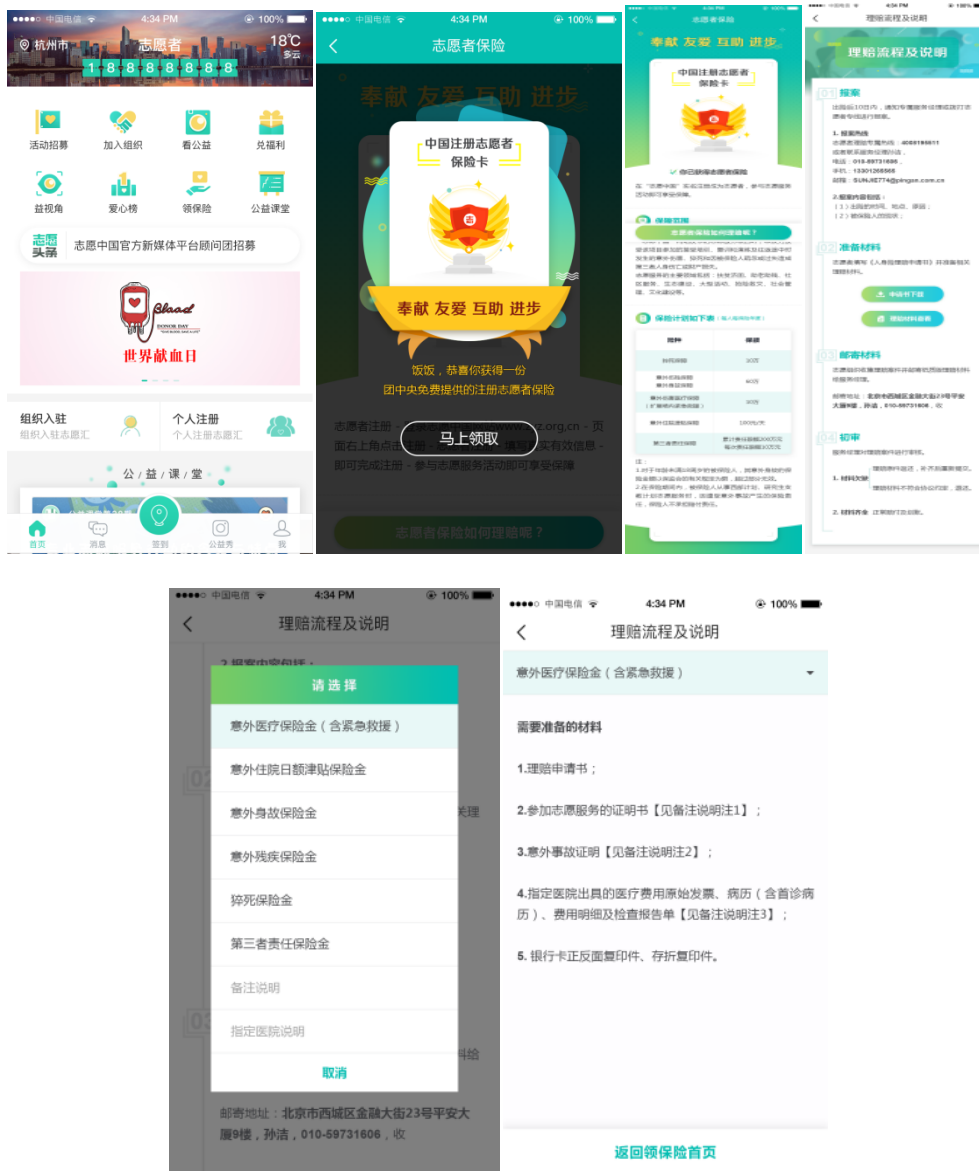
●●●●○ 中国电信 4:34 PM 100%

杭州市 志愿者 18℃ 多云

1 8 8 8 8 8 8 8

活动招募 加入组织 看公益 兑福利

益视角 爱心榜 领保险 公益课堂

志愿头条 志愿中国官方新媒体平台顾问团招募

Blood DONOR DAY 世界献血日

组织入驻 组织入驻志愿汇

个人注册 个人注册志愿汇

公 · 益 · 课 · 堂

首页 消息 签到 公益秀 我

●●●●○ 中国电信 4:34 PM 100%

志愿者保险

奉献 友爱 互助 进步

中国注册志愿者 保险卡

奉献 友爱 互助 进步

饭饭，恭喜你获得一份 团中央免费提供的注册志愿者保险

志愿者注册 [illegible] www.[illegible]z.org.cn - 页面右上角点击注册 - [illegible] 填写真实有效信息 - 即可完成注册 - 参与志愿服务活动即可享受保障

马上领取

志愿者保险如何理赔呢？

志愿者保险

奉献 友爱 互助 进步

中国注册志愿者 保险卡

你已领取志愿者保险

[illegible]

保障范围

志愿者保险如何理赔呢？

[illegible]

保险计划如下表

| 险种 | 保额 |
|---|---|
| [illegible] | 30万 |
| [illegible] | 40万 |
| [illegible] | 30万 |
| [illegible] | 100元/天 |
| 第三者责任保险 | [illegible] |

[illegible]

理赔流程及说明

理赔流程及说明

01 报案

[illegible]

02 准备材料

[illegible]

03 邮寄材料

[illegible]

04 初审

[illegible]

●●●●○ 中国电信 4:34 PM 100%

理赔流程及说明

请选择

意外医疗保险金（含紧急救援）

意外住院日额津贴保险金

意外身故保险金

意外残疾保险金

猝死保险金

第三者责任保险金

备注说明

指定医院说明

取消

邮寄地址：北京市西城区金融大街23号平安大厦9楼，孙洁，010-59731606，收

●●●●○ 中国电信 4:34 PM 100%

理赔流程及说明

意外医疗保险金（含紧急救援）

需要准备的材料

1.理赔申请书；

2.参加志愿服务的证明书【见备注说明注1】；

3.意外事故证明【见备注说明注2】；

4.指定医院出具的医疗费用原始发票、病历（含首诊病历）、费用明细及检查报告单【见备注说明注3】；

5. 银行卡正反面复印件、存折复印件。

返回领保险首页